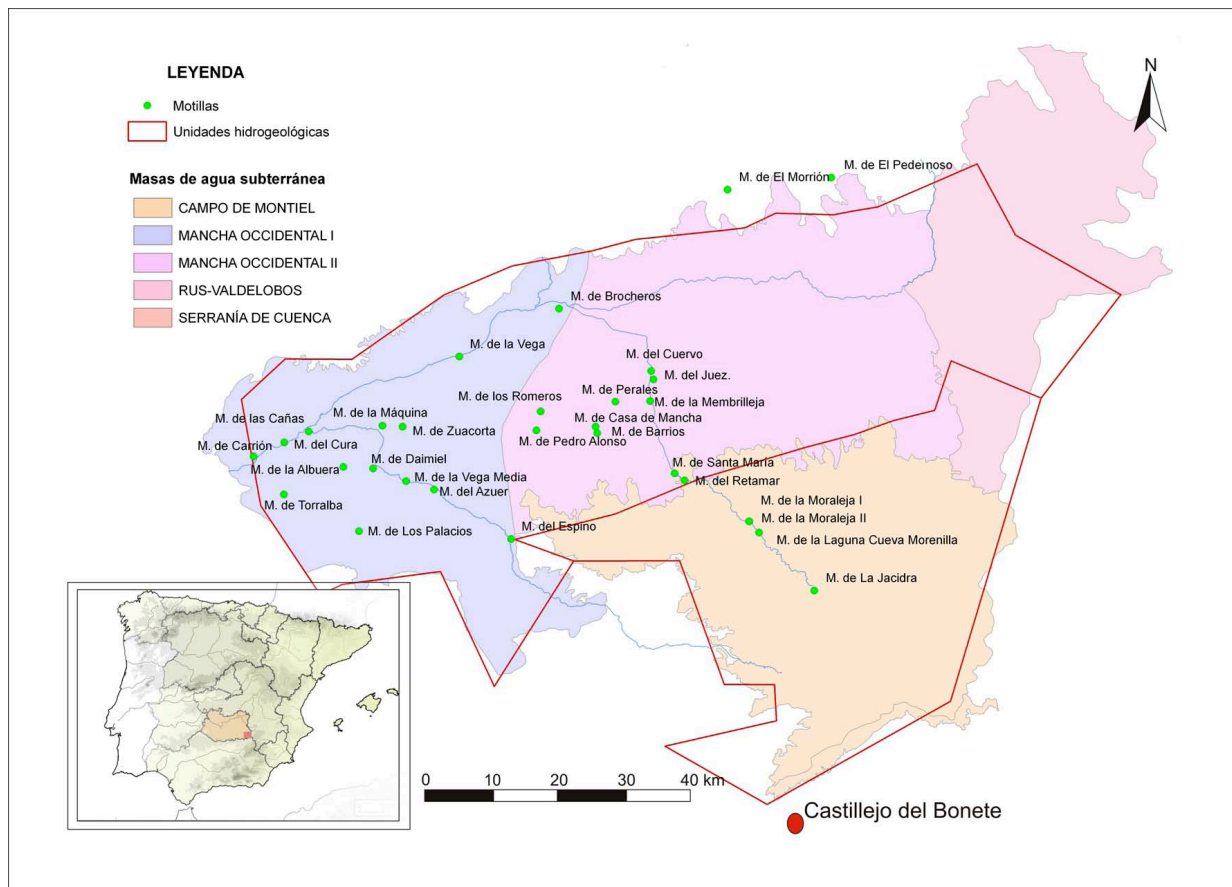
LEYENDA

Motillas

Unidades hidrogeológicas

Masas de agua subterránea

CAMPO DE MONTIEL

MANCHA OCCIDENTAL I

MANCHA OCCIDENTAL II

RUS-VALDELOBOS

SERRANÍA DE CUENCA

N

M. de El Pedernoso
M. de El Morrión
M. de Brocheros
M. de la Vega
M. del Cuervo
M. del Juez.
M. de Perales
M. de los Romeros
M. de la Membrilleja
M. de las Cañas
M. de la Máquina
M. de Casa de Mancha
M. de Zuacorta
M. de Barrios
M. de Carrión
M. del Cura
M. de Pedro Alonso
M. de Daimiel
M. de la Albuera
M. de Santa María
M. de la Vega Media
M. del Retamar
M. del Azuer
M. de Torralba
M. de la Moraleja I
M. de la Moraleja II
M. de Los Palacios
M. del Espino
M. de la Laguna Cueva Morenilla
M. de La Jacidra

0 10 20 30 40 km

Castillejo del Bonete